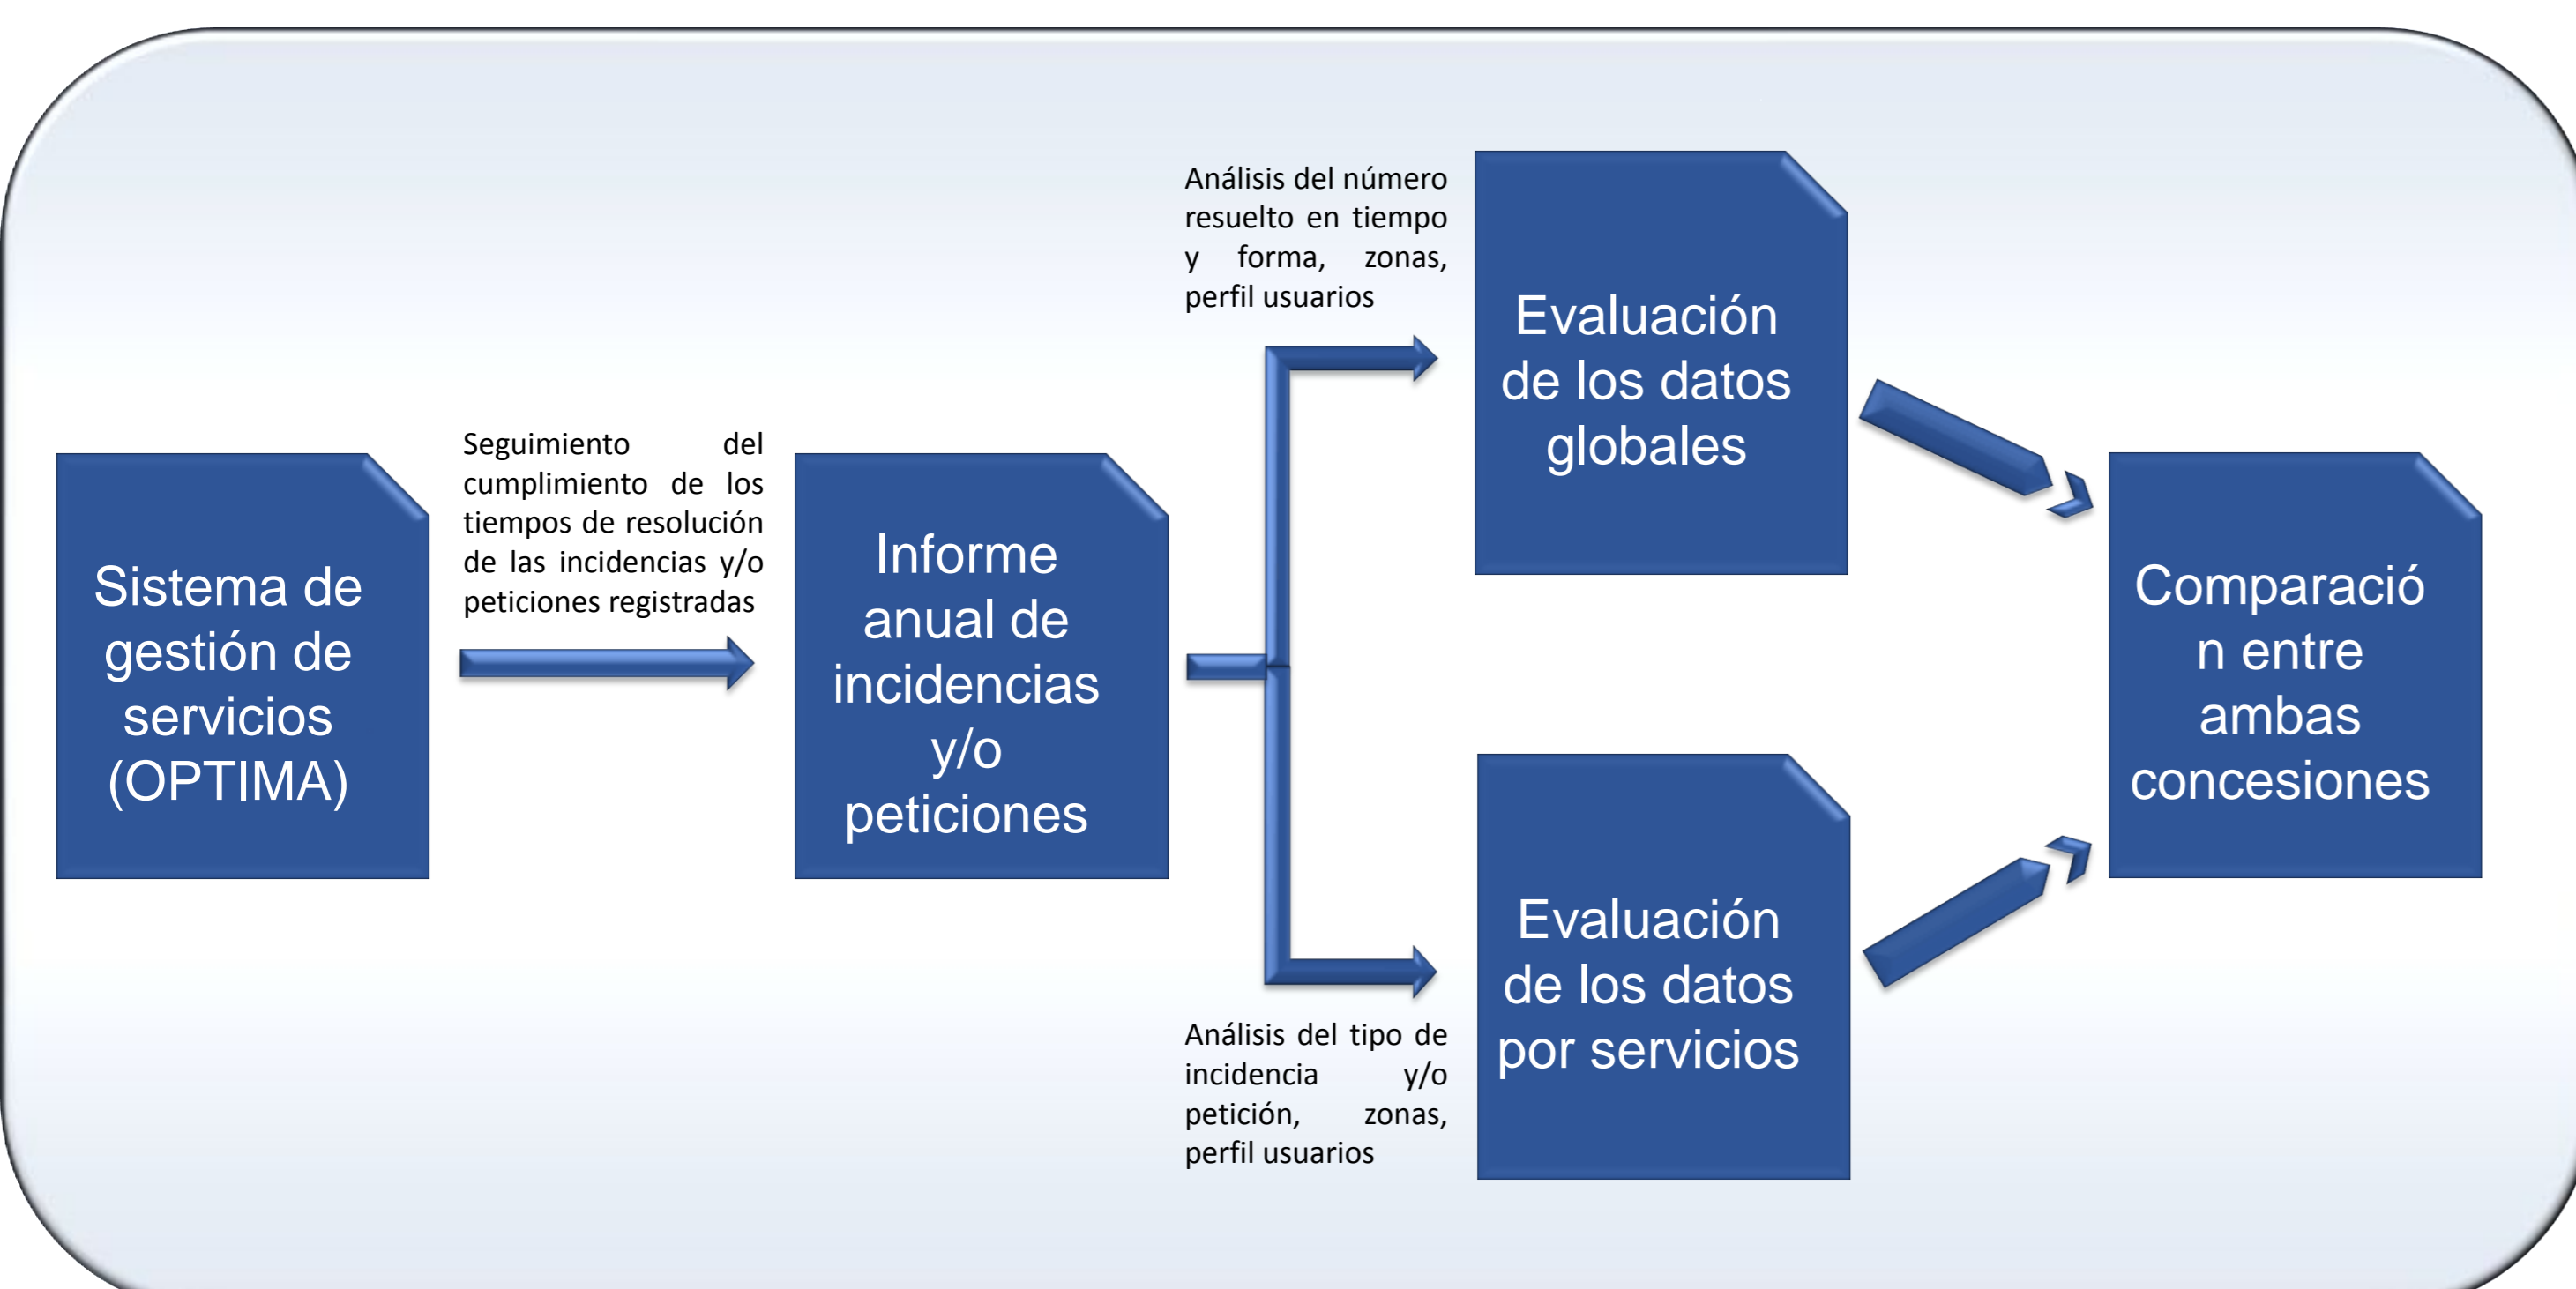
Sistema de gestión de servicios (OPTIMA)

Seguimiento del cumplimiento de los tiempos de resolución de las incidencias y/o peticiones registradas

Informe anual de incidencias y/o peticiones

Análisis del número resuelto en tiempo y forma, zonas, perfil usuarios

Evaluación de los datos globales

Análisis del tipo de incidencia y/o petición, zonas, perfil usuarios

Evaluación de los datos por servicios

Comparació n entre ambas concesiones